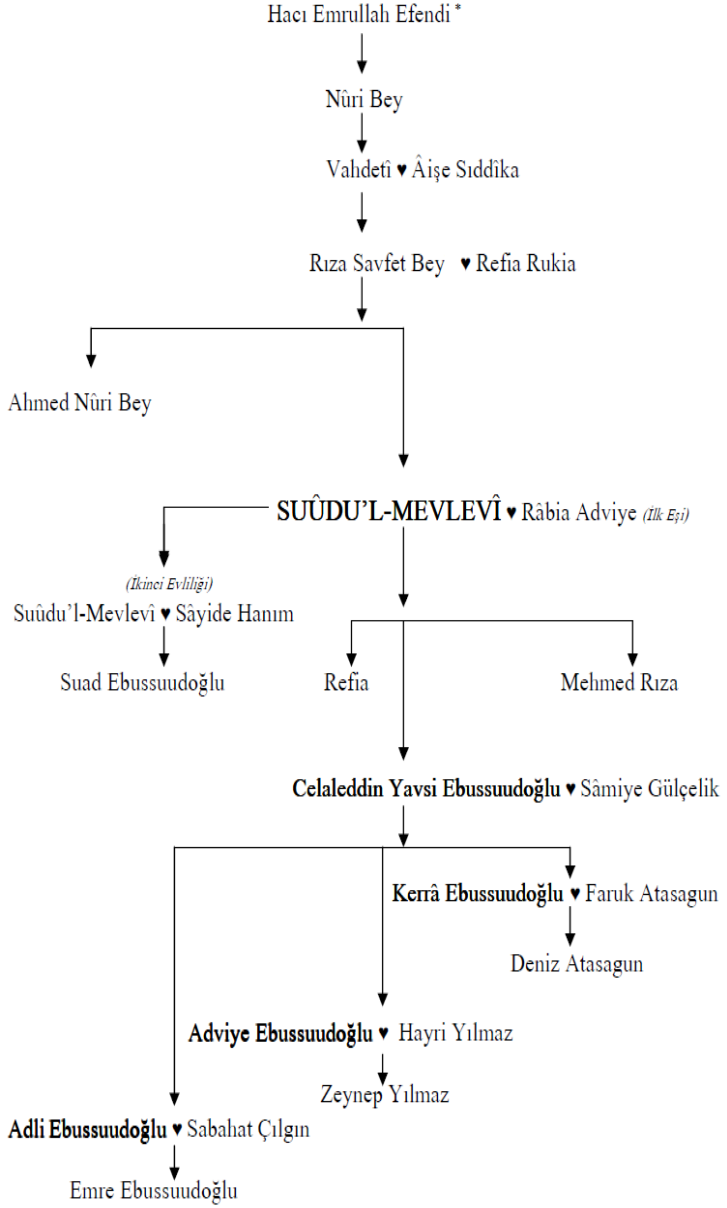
Hacı Emrullah Efendi *

Nûri Bey

Vahdetî ♥ Âişe Sıddîka

Rıza Savfet Bey ♥ Refia Rukia

Ahmed Nûri Bey

SUÛDU'L-MEVLEVÎ ♥ Râbia Adviye (İlk Eşi)

(İkinci Evliliği)
Suûdu'l-Mevlevî ♥ Sâyide Hanım

Suad Ebussuudoğlu

Refia

Mehmed Rıza

Celaleddin Yavsi Ebussuudoğlu ♥ Sâmiye Gülçelik

Kerrâ Ebussuudoğlu ♥ Faruk Atasagun

Deniz Atasagun

Adviye Ebussuudoğlu ♥ Hayri Yılmaz

Zeynep Yılmaz

Adli Ebussuudoğlu ♥ Sabahat Çılgın

Emre Ebussuudoğlu